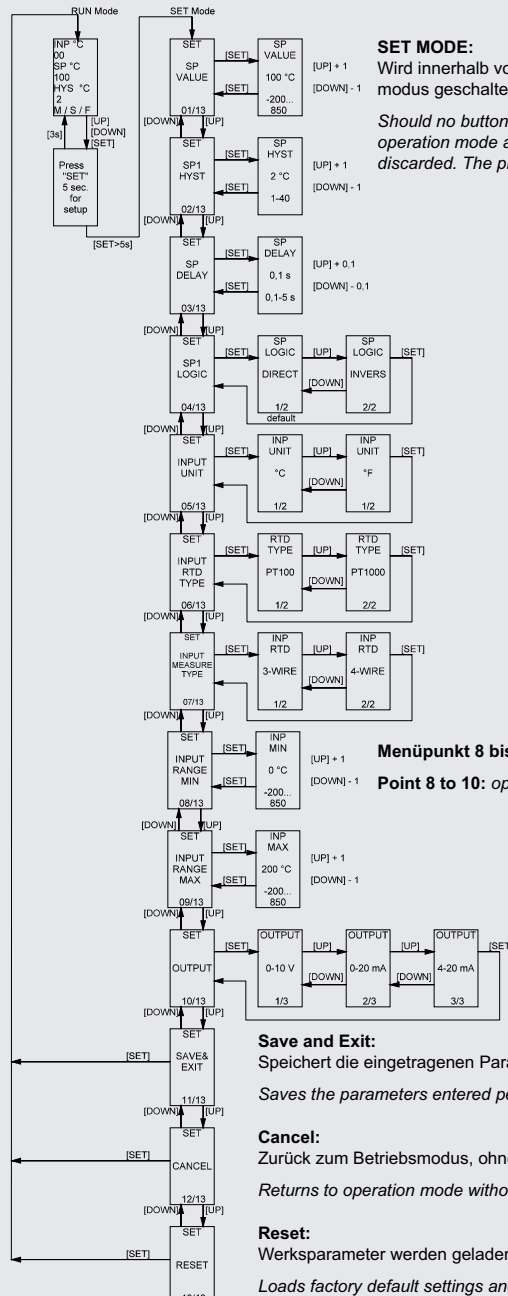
RUN Mode

SET Mode

INP °C
00
SP °C
100
HYS °C
2
M / S / F

[3s]

[UP]
[DOWN]
[SET]

Press "SET" 5 sec. for setup

[SET>5s]

SET
SP VALUE
01/13

[SET]

SP VALUE
100 °C
-200... 850

[UP] + 1
[DOWN] - 1

SET
SP1 HYST
02/13

SP HYST
2 °C
1-40

[UP] + 1
[DOWN] - 1

SET
SP DELAY
03/13

SP DELAY
0,1 s
0,1-5 s

[UP] + 0,1
[DOWN] - 0,1

SET
SP1 LOGIC
04/13

SP LOGIC
DIRECT
1/2
default

SP LOGIC
INVERS
2/2

SET
INPUT UNIT
05/13

INP UNIT
°C
1/2

INP UNIT
°F
1/2

SET
INPUT RTD TYPE
06/13

RTD TYPE
PT100
1/2

RTD TYPE
PT1000
2/2

SET
INPUT MEASURE TYPE
07/13

INP RTD
3-WIRE
1/2

INP RTD
4-WIRE
2/2

SET
INPUT RANGE MIN
08/13

INP MIN
0 °C
-200... 850

SET
INPUT RANGE MAX
09/13

INP MAX
200 °C
-200... 850

SET
OUTPUT
10/13

OUTPUT
0-10 V
1/3

OUTPUT
0-20 mA
2/3

OUTPUT
4-20 mA
3/3

SET
SAVE& EXIT
11/13

SET
CANCEL
12/13

SET
RESET
13/13

[DOWN] [UP] [SET]

SET MODE:
Wird innerhalb vo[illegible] modus geschalte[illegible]

Should no button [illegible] operation mode a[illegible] discarded. The p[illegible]

Menüpunkt 8 bis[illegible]

Point 8 to 10: op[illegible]

Save and Exit:
Speichert die eingetragenen Para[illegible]

Saves the parameters entered pe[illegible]

Cancel:
Zurück zum Betriebsmodus, ohne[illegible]

Returns to operation mode witho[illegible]

Reset:
Werksparameter werden gelader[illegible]

Loads factory default settings an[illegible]